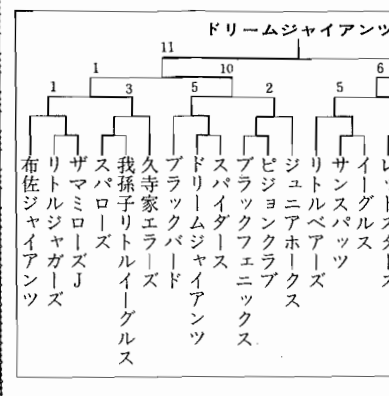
ドリームジャイアンツ

11
1
10
6
1
3
5
2
5

布佐ジャイアンツ
リトルジャガーズ
ザマミローズJ
スパローズ
我孫子リトルイーグルス
久寺家エラーズ
ブラックバード
ドリームジャイアンツ
スパイダース
ブラックフェニックス
ピジョンクラブ
ジュニアホークス
リトルベアーズ
サンスパッツ
イーグルス
レッドスターズ